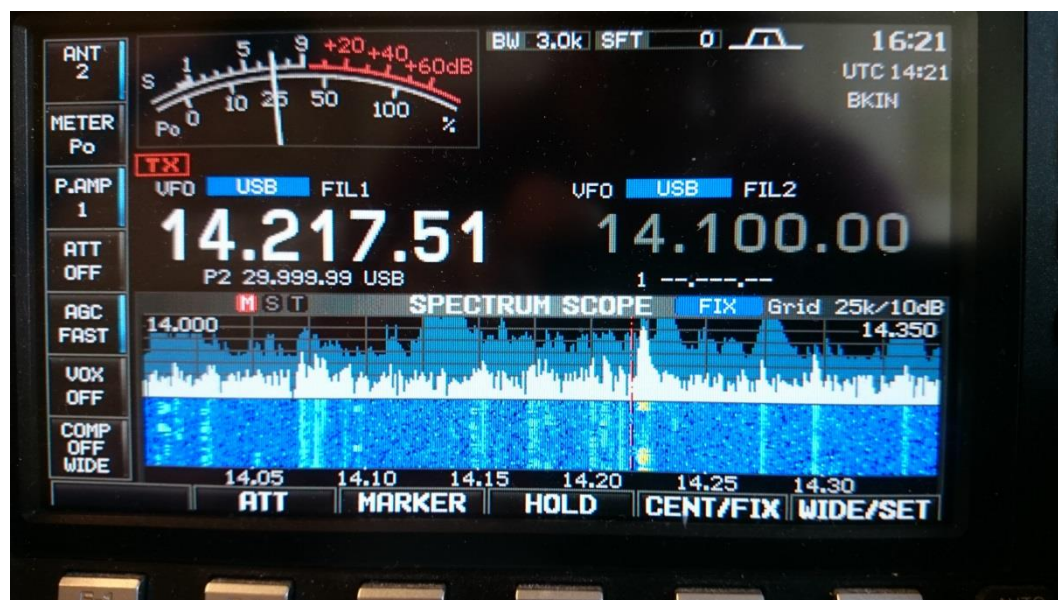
ANT 2

METER Po

P.AMP 1

ATT OFF

AGC FAST

VOX OFF

COMP OFF WIDE

S 1 5 9 +20 +40 +60dB
Po 0 10 25 50 100 %

BW 3.0k SFT 0

16:21
UTC 14:21
BKIN

TX
VFO USB FIL1
14.217.51
P2 29.999.99 USB

VFO USB FIL2
14.100.00
1 --.---.--

M S T SPECTRUM SCOPE FIX Grid 25k/10dB
14.000
14.350

14.05 14.10 14.15 14.20 14.25 14.30

ATT MARKER HOLD CENT/FIX WIDE/SET